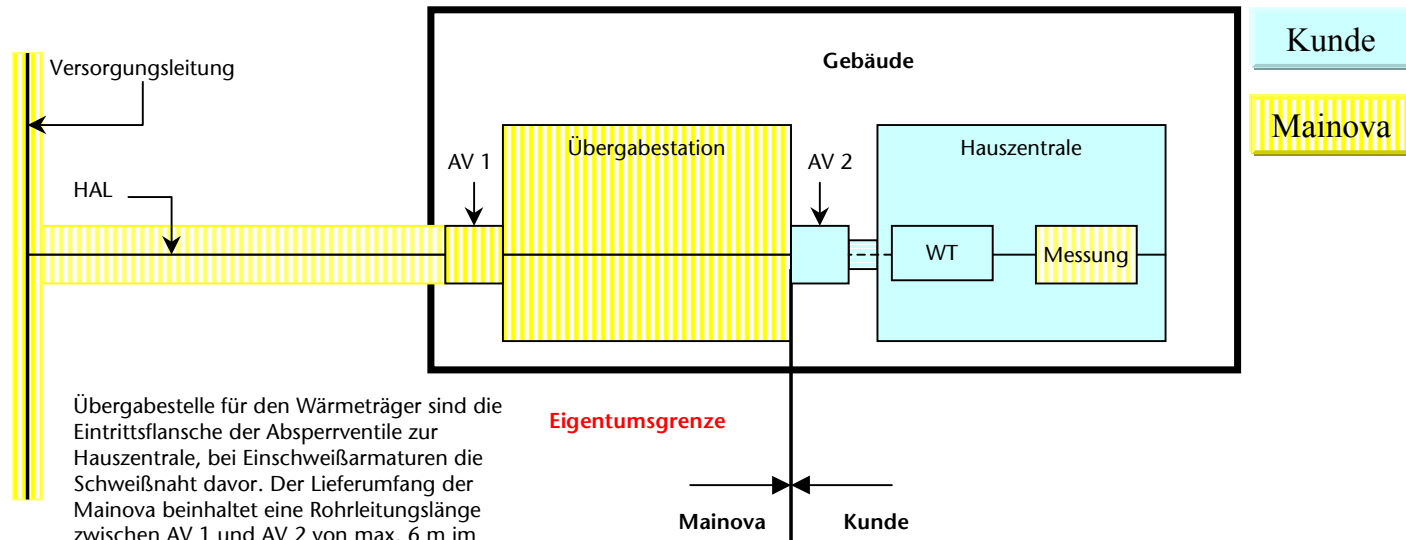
Versorgungsleitung

HAL

Gebäude

Kunde

Mainova

AV 1

Übergabestation

AV 2

Hauszentrale

WT

Messung

Übergabestelle für den Wärmeträger sind die Eintrittsflansche der Absperrventile zur Hauszentrale, bei Einschweißarmaturen die Schweißnaht davor. Der Lieferumfang der Mainova beinhaltet eine Rohrleitungslänge zwischen AV 1 und AV 2 von max. 6 m im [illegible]

Eigentumsgrenze

Mainova

Kunde